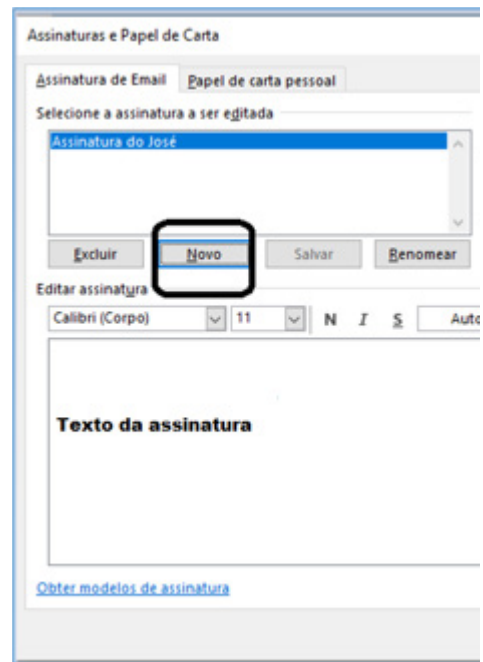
Assinaturas e Papel de Carta

Assinatura de Email | Papel de carta pessoal

Selecione a assinatura a ser editada

Assinatura do José

Excluir | Novo | Salvar | Renomear

Editar assinatura

Calibri (Corpo) | 11 | N | I | S | Auto

Texto da assinatura

Obter modelos de assinatura